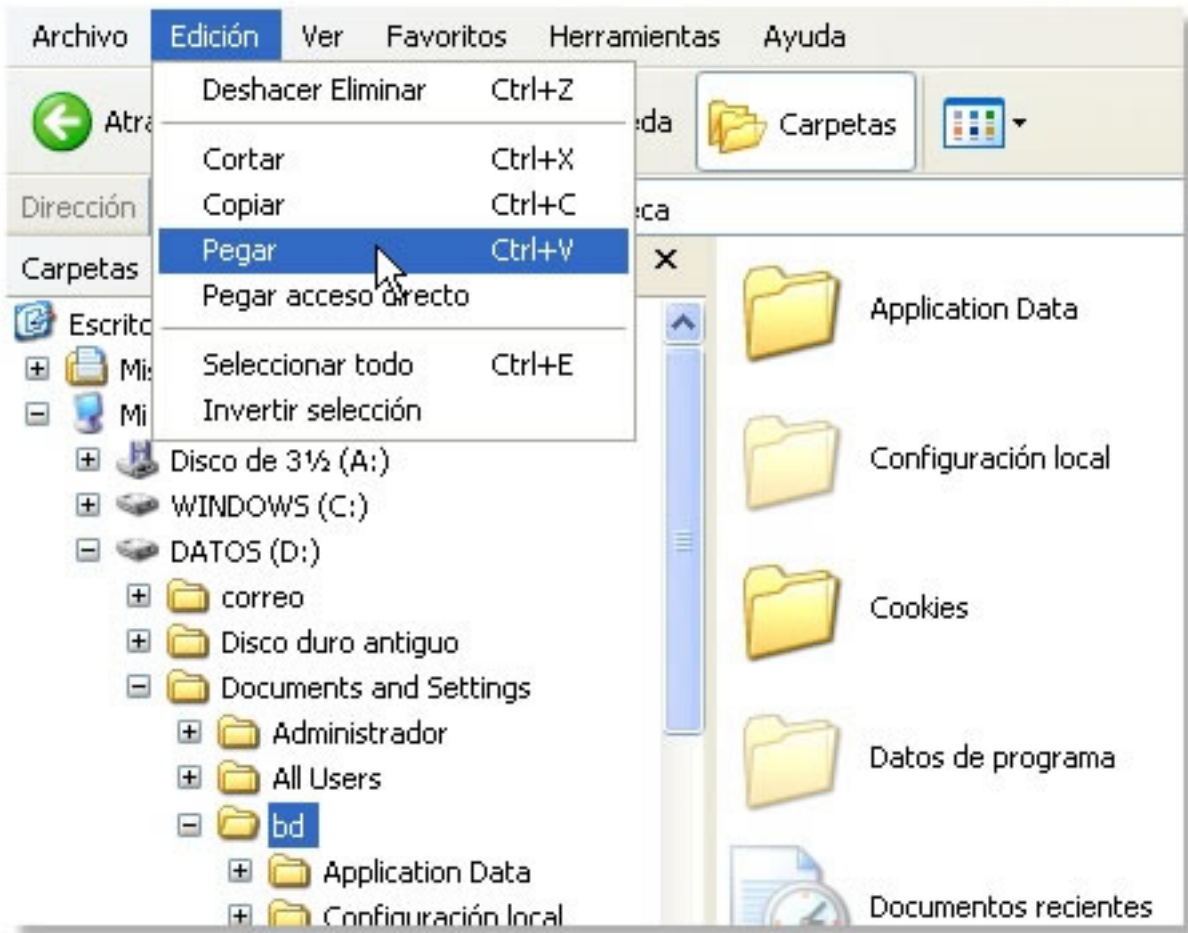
Archivo Edición Ver Favoritos Herramientas Ayuda

Deshacer Eliminar Ctrl+Z
Cortar Ctrl+X
Copiar Ctrl+C
Pegar Ctrl+V
Pegar acceso directo
Seleccionar todo Ctrl+E
Invertir selección

Atrá
eda
Carpetas

Dirección
eca

Carpetas ×

Escrito
Mis
Mi
Disco de 3½ (A:)
WINDOWS (C:)
DATOS (D:)
correo
Disco duro antiguo
Documents and Settings
Administrador
All Users
bd
Application Data
Configuración local

Application Data
Configuración local
Cookies
Datos de programa
Documentos recientes